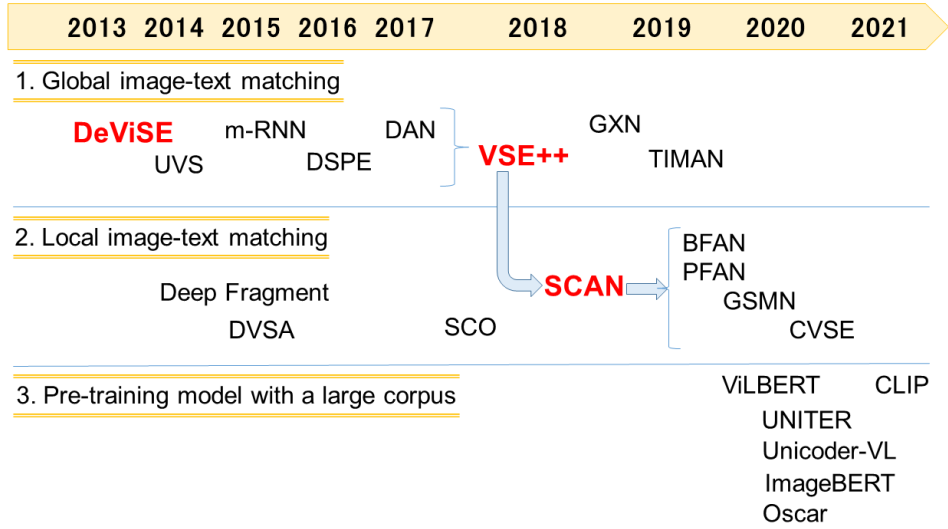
2013 2014 2015 2016 2017 2018 2019 2020 2021

1. Global image-text matching

DeViSE
m-RNN
DAN
UVS
DSPE
VSE++
GXN
TIMAN

2. Local image-text matching

BFAN
PFAN
Deep Fragment
SCAN
GSMN
DVSA
SCO
CVSE

3. Pre-training model with a large corpus

ViLBERT
CLIP
UNITER
Unicoder-VL
ImageBERT
Oscar